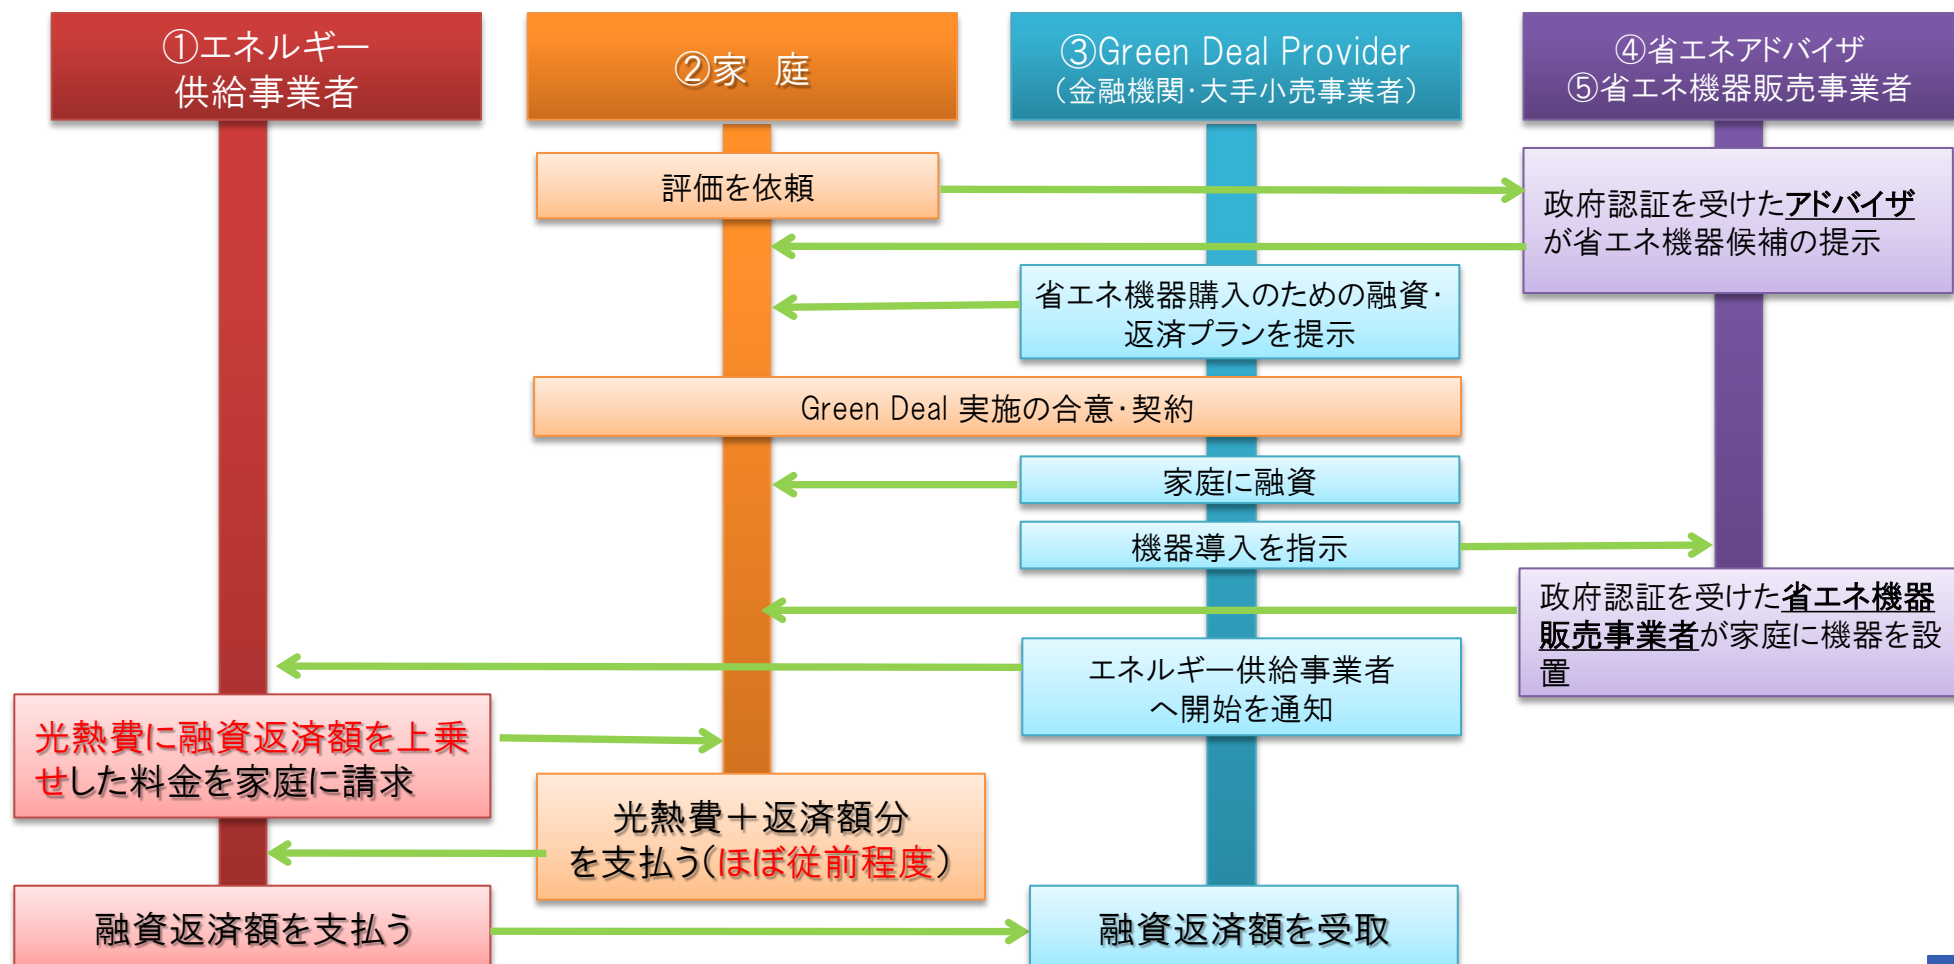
①エネルギー供給事業者

②家　庭

③Green Deal Provider
（金融機関·大手小売事業者）

④省エネアドバイザ
⑤省エネ機器販売事業者

評価を依頼

政府認証を受けたアドバイザが省エネ機器候補の提示

省エネ機器購入のための融資·返済プランを提示

Green Deal 実施の合意·契約

家庭に融資

機器導入を指示

政府認証を受けた省エネ機器販売事業者が家庭に機器を設置

エネルギー供給事業者へ開始を通知

光熱費に融資返済額を上乗せした料金を家庭に請求

光熱費＋返済額分を支払う（ほぼ従前程度）

融資返済額を支払う

融資返済額を受取